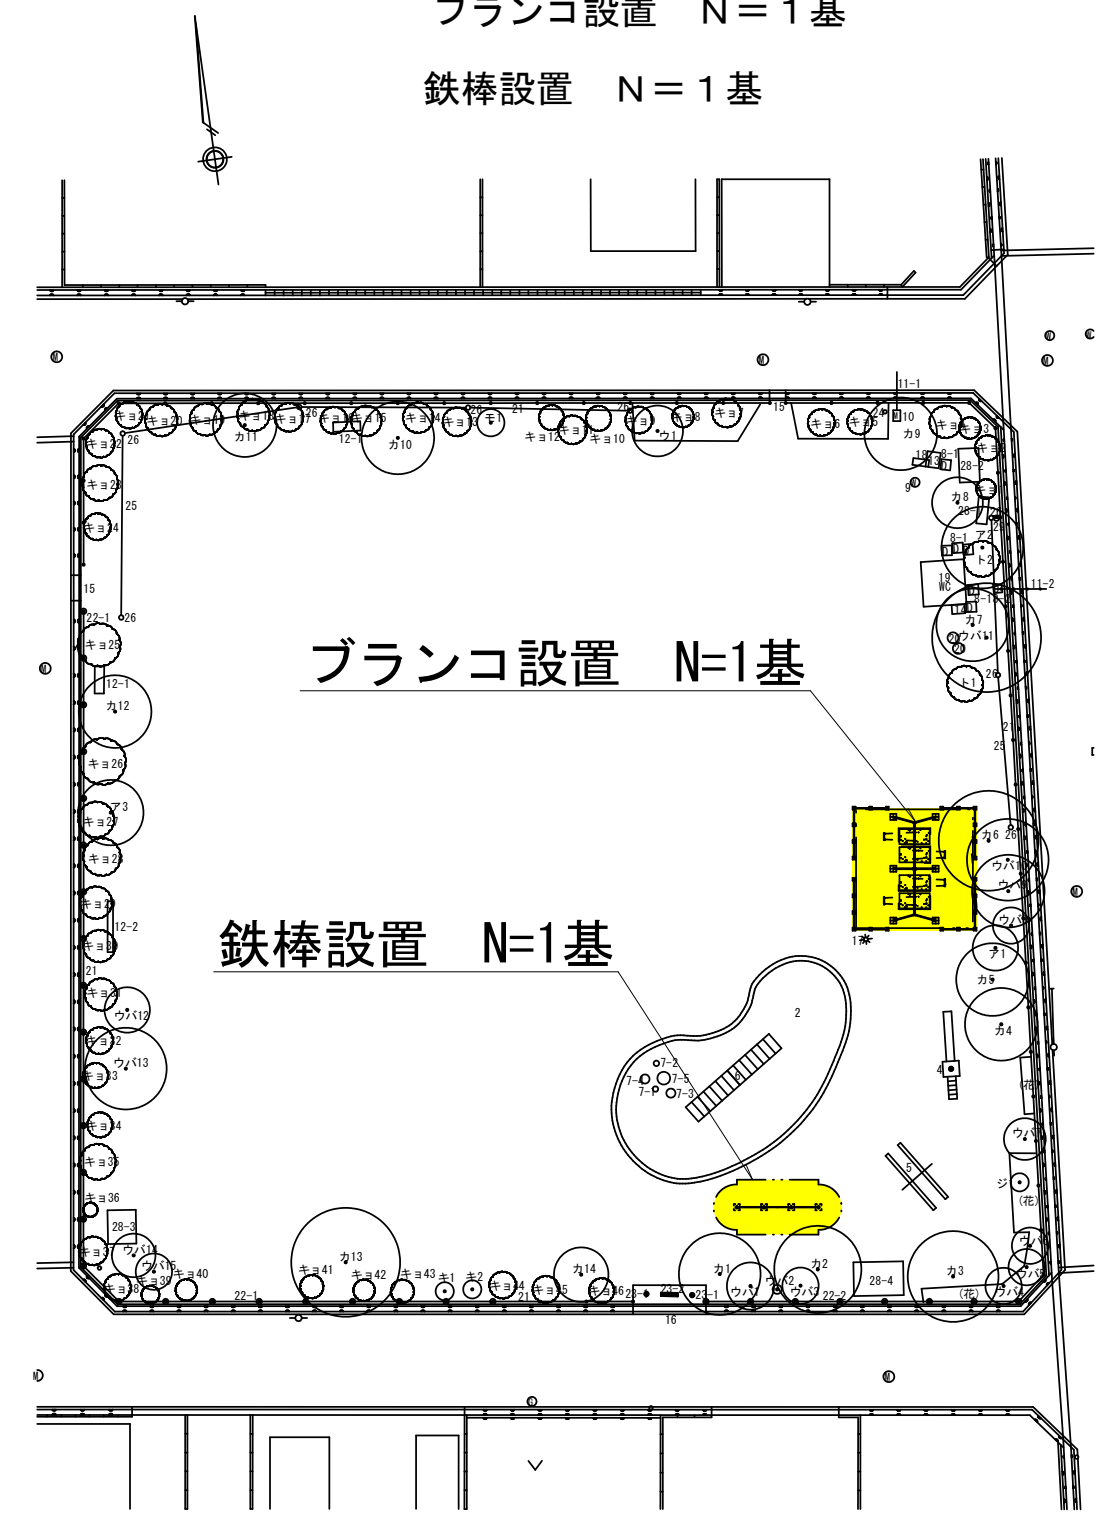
ブランコ設置　N＝１基

鉄棒設置　N＝１基

ブランコ設置　N=1基

鉄棒設置　N=1基

キョ22
キョ23
キョ24
キョ25
キョ26
キョ27
キョ28
キョ29
キョ30
キョ31
キョ32
キョ33
キョ34
キョ35
キョ36
キョ37
キョ38
キョ39
キョ40
キョ41
キョ42
キョ43
キョ12
キョ10
カ11
カ10
カ9
カ8
カ7
カ6
カ5
カ4
カ3
カ2
カ1
カ12
カ13
カ14
ウバ12
ウバ13
ウバ14
ウバ1
ア1
ア2
ア3
ト1
ト2
ウ1
12-1
12-2
22-1
22-2
28-2
28-3
28-4
11-1
11-2
7-2
7-4
7-5
7-3
7-P
15
16
21
25
26
19
WC
(花)